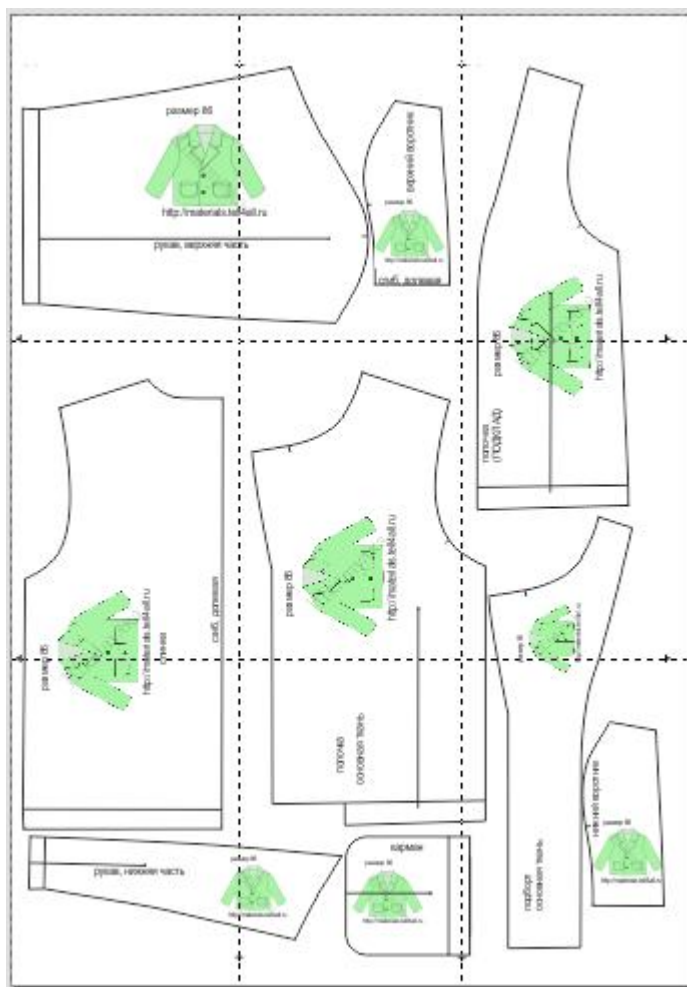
размер 86

http://materials.tel4all.ru

рукав, верхняя часть

верхний воротник

http://materials.tel4all.ru

сгиб, долевая

размер 86

http://materials.tel4all.ru

полочка (ПОДКЛАД)

размер 86

http://materials.tel4all.ru

Спинка

сгиб, долевая

размер 86

http://materials.tel4all.ru

полочка

основная ткань

размер 86

нижний воротник

http://materials.tel4all.ru

подборт

основная ткань

рукав, нижняя часть

размер 86

http://materials.tel4all.ru

карман

размер 86

http://materials.tel4all.ru